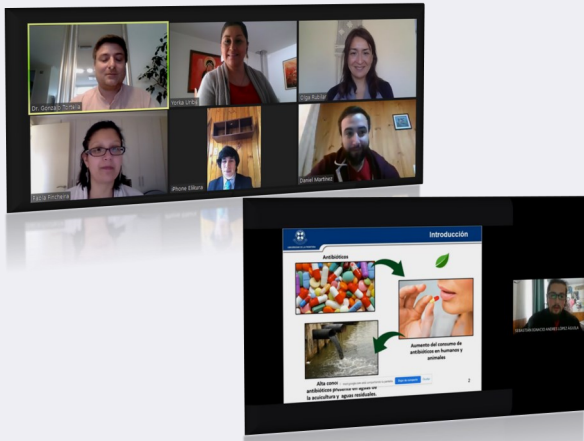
Dr. Gonzalo Tortella

Yorka Uribe

Olga Rubilar

Paola Fincheira

iPhone Elikana

Daniel Martinez

Introducción

Antibióticos

Aumento del consumo de antibióticos en humanos y animales

Alta concentración de antibióticos presentes en aguas de la acuicultura y aguas residuales.

2

SEBASTIAN IGNACIO ANDRES LOPEZ ROJAS